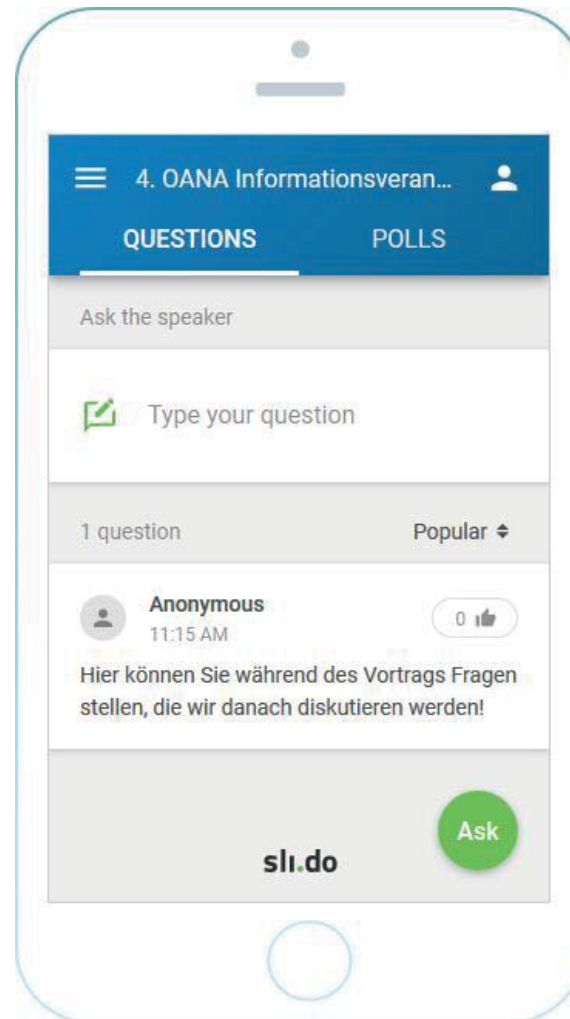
4. OANA Informationsveran...

QUESTIONS POLLS

Ask the speaker

Type your question

1 question

Popular ≑

Anonymous
11:15 AM

0

Hier können Sie während des Vortrags Fragen stellen, die wir danach diskutieren werden!

Ask

slı.do